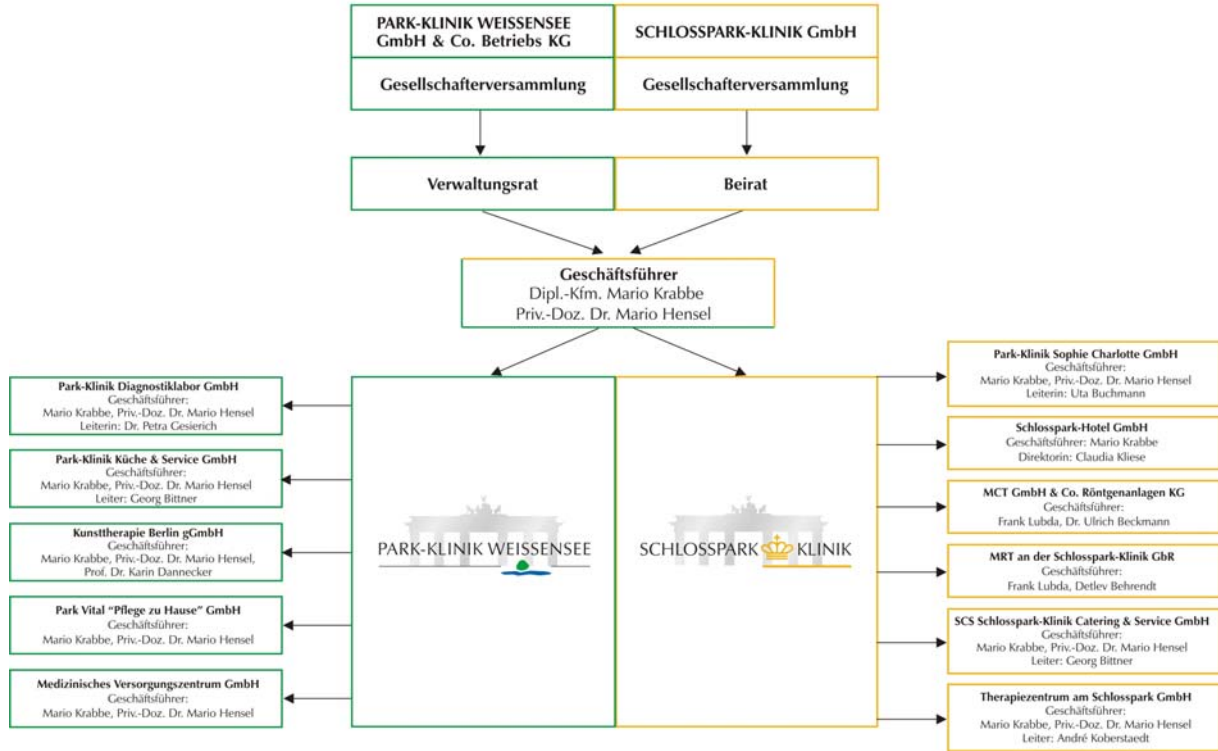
PARK-KLINIK WEISSENSEE GmbH & Co. Betriebs KG

Gesellschafterversammlung

SCHLOSSPARK-KLINIK GmbH

Gesellschafterversammlung

Verwaltungsrat

Beirat

Geschäftsführer
Dipl.-Kfm. Mario Krabbe
Priv.-Doz. Dr. Mario Hensel

Park-Klinik Diagnostiklabor GmbH
Geschäftsführer:
Mario Krabbe, Priv.-Doz. Dr. Mario Hensel
Leiterin: Dr. Petra Gesierich

Park-Klinik Küche & Service GmbH
Geschäftsführer:
Mario Krabbe, Priv.-Doz. Dr. Mario Hensel
Leiter: Georg Bittner

Kunsttherapie Berlin gGmbH
Geschäftsführer:
Mario Krabbe, Priv.-Doz. Dr. Mario Hensel,
Prof. Dr. Karin Dannecker

Park Vital "Pflege zu Hause" GmbH
Geschäftsführer:
Mario Krabbe, Priv.-Doz. Dr. Mario Hensel

Medizinisches Versorgungszentrum GmbH
Geschäftsführer:
Mario Krabbe, Priv.-Doz. Dr. Mario Hensel

PARK-KLINIK WEISSENSEE

SCHLOSSPARK KLINIK

Park-Klinik Sophie Charlotte GmbH
Geschäftsführer:
Mario Krabbe, Priv.-Doz. Dr. Mario Hensel
Leiterin: Uta Buchmann

Schlosspark-Hotel GmbH
Geschäftsführer: Mario Krabbe
Direktorin: Claudia Kliese

MCT GmbH & Co. Röntgenanlagen KG
Geschäftsführer:
Frank Lubda, Dr. Ulrich Beckmann

MRT an der Schlosspark-Klinik GbR
Geschäftsführer:
Frank Lubda, Detlev Behrendt

SCS Schlosspark-Klinik Catering & Service GmbH
Geschäftsführer:
Mario Krabbe, Priv.-Doz. Dr. Mario Hensel
Leiter: Georg Bittner

Therapiezentrum am Schlosspark GmbH
Geschäftsführer:
Mario Krabbe, Priv.-Doz. Dr. Mario Hensel
Leiter: André Koberstaedt